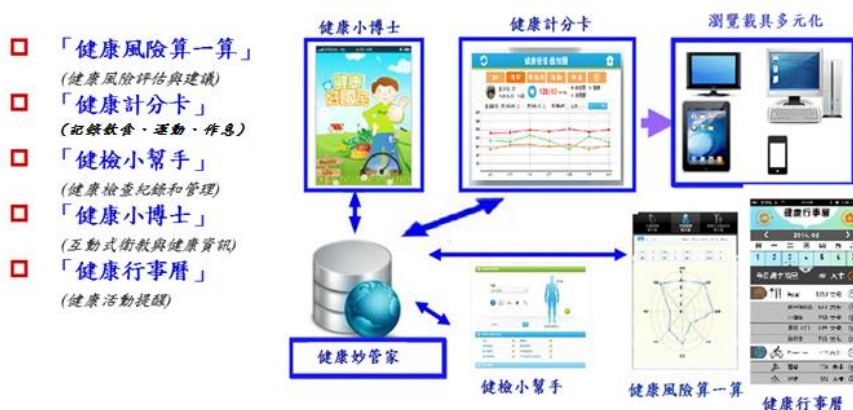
「健康風險算一算」
(健康風險評估與建議)
「健康計分卡」
(記錄飲食、運動、作息)
「健檢小幫手」
(健康檢查紀錄和管理)
「健康小博士」
(互動式衛教與健康資訊)
「健康行事曆」
(健康活動提醒)

健康小博士
健康計分卡
瀏覽載具多元化
健康妙管家
健檢小幫手
健康風險算一算
健康行事曆